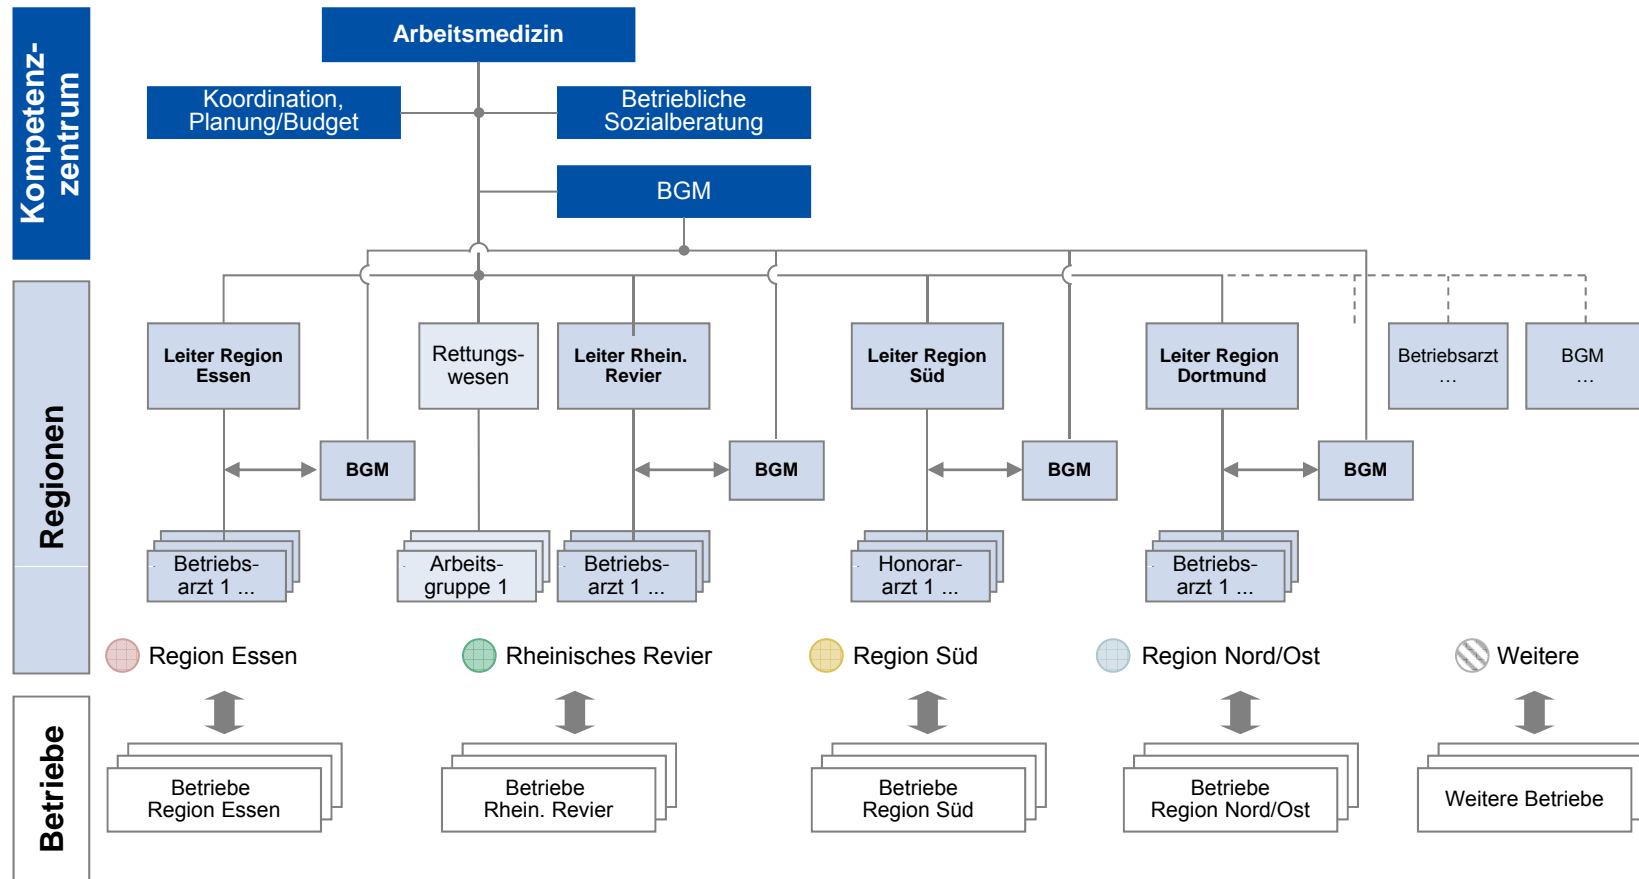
Kompetenzzentrum

Arbeitsmedizin

Koordination, Planung/Budget

Betriebliche Sozialberatung

BGM

Regionen

Leiter Region Essen

Rettungswesen

Leiter Rhein. Revier

Leiter Region Süd

Leiter Region Dortmund

Betriebsarzt …

BGM …

BGM

BGM

BGM

BGM

Betriebsarzt 1 ...

Arbeitsgruppe 1

Betriebsarzt 1 ...

Honorararzt 1 ...

Betriebsarzt 1 ...

Region Essen

Rheinisches Revier

Region Süd

Region Nord/Ost

Weitere

Betriebe

Betriebe Region Essen

Betriebe Rhein. Revier

Betriebe Region Süd

Betriebe Region Nord/Ost

Weitere Betriebe